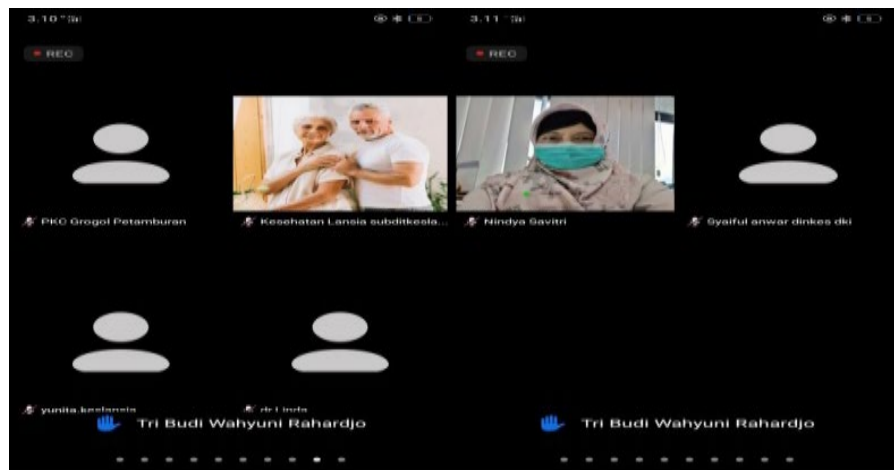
3.10

REC

PKC Grogol Petamburan

Kesehatan Lansia subditkesla...

yunita.keslansia

dr Linda

Tri Budi Wahyuni Rahardjo

3.11

REC

Nindya Savitri

Syaiful anwar dinkes dki

Tri Budi Wahyuni Rahardjo